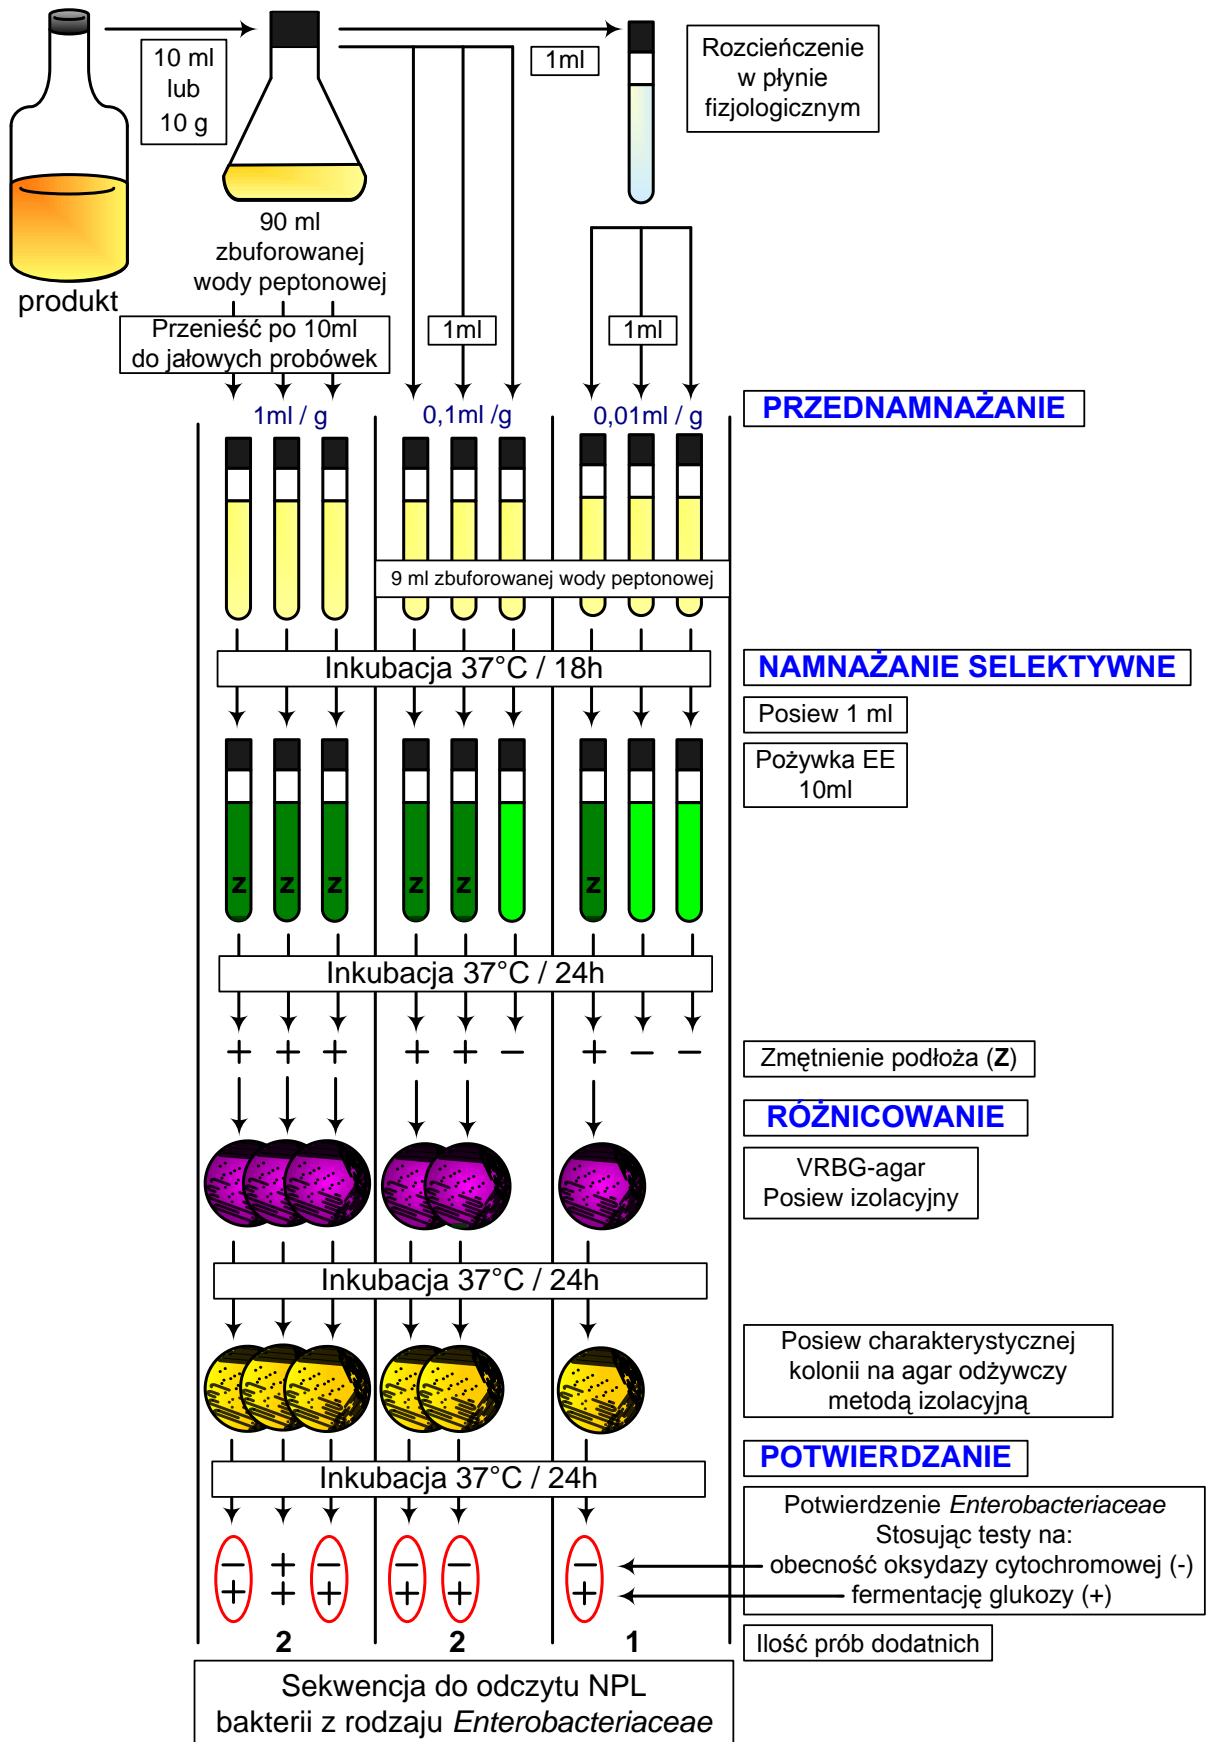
produkt

10 ml
lub
10 g

90 ml
zbuforowanej
wody peptonowej

1ml

Rozcieńczenie
w płynie
fizjologicznym

Przenieść po 10ml
do jałowych probówek

1ml

1ml

1ml / g

0,1ml /g

0,01ml / g

PRZEDNAMNAŻANIE

9 ml zbuforowanej wody peptonowej

Inkubacja 37°C / 18h

NAMNAŻANIE SELEKTYWNE

Posiew 1 ml

Pożywka EE
10ml

Z Z Z Z Z Z

Inkubacja 37°C / 24h

+ + + + + − + − −

Zmętnienie podłoża (**Z**)

RÓŻNICOWANIE

VRBG-agar
Posiew izolacyjny

Inkubacja 37°C / 24h

Posiew charakterystycznej
kolonii na agar odżywczy
metodą izolacyjną

POTWIERDZANIE

Inkubacja 37°C / 24h

Potwierdzenie *Enterobacteriaceae*
Stosując testy na:
obecność oksydazy cytochromowej (-)
fermentację glukozy (+)

− + + + − + − + − + − +

2 2 1

Ilość prób dodatnich

Sekwencja do odczytu NPL
bakterii z rodzaju *Enterobacteriaceae*